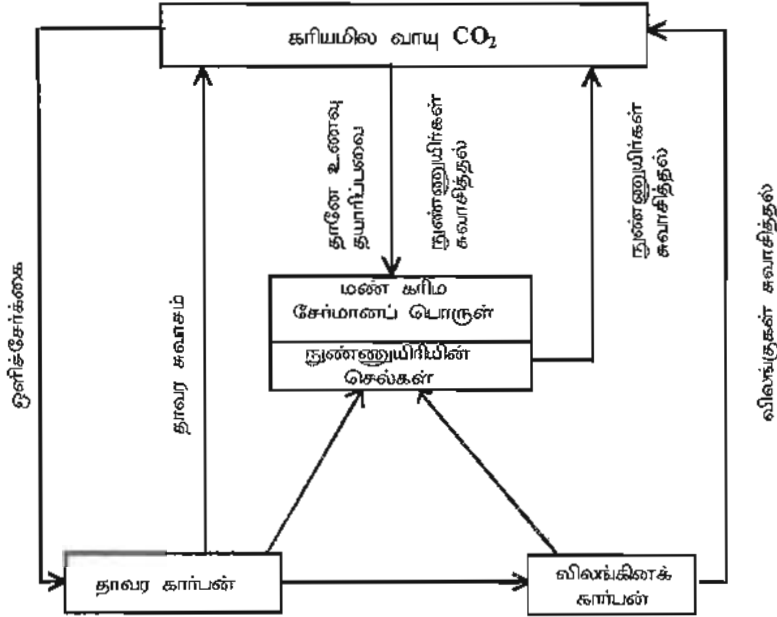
கரியமில வாயு $CO_2$

ஒளிச்சேர்க்கை

தாவர சுவாசம்

தானே உணவு தயாரிப்பவை

நுண்ணுயிர்கள் சுவாசித்தல்

நுண்ணுயிர்கள் சுவாசித்தல்

விலங்குகள் சுவாசித்தல்

மண் கரிம சேர்மானப் பொருள்

நுண்ணுயிரியின் செல்கள்

தாவர கார்பன்

விலங்கினக் கார்பன்